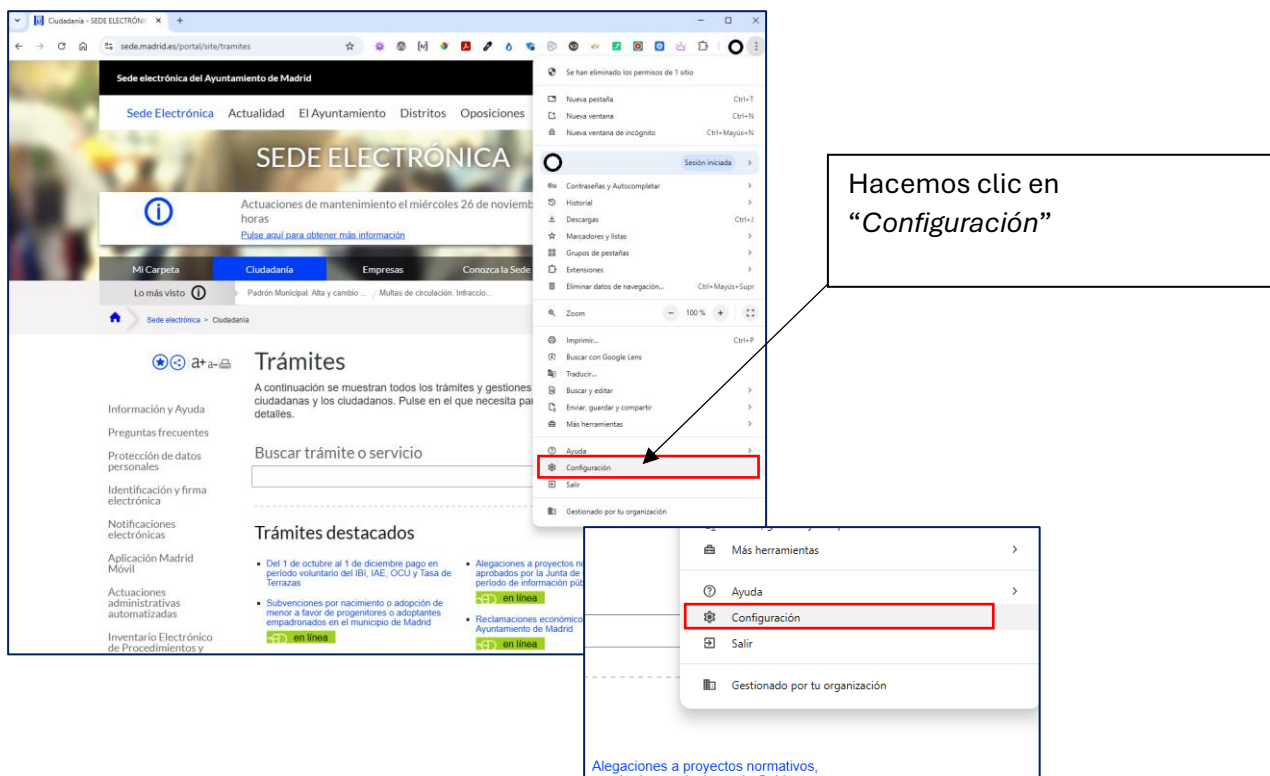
Ciudadanía - SEDE ELECTRÓNI ×
sede.madrid.es/portal/site/tramites

Sede electrónica del Ayuntamiento de Madrid

Sede Electrónica Actualidad El Ayuntamiento Distritos Oposiciones

SEDE ELECTRÓNICA

Actuaciones de mantenimiento el miércoles 26 de noviemb horas
Pulse aquí para obtener más información

Mi Carpeta Ciudadanía Empresas Conozca la Sede

Lo más visto Padrón Municipal. Alta y cambio ... / Multas de circulación. Infraccio...

Sede electrónica > Ciudadanía

Trámites

A continuación se muestran todos los trámites y gestiones ciudadanas y los ciudadanos. Pulse en el que necesita par detalles.

Información y Ayuda
Preguntas frecuentes
Protección de datos personales
Identificación y firma electrónica
Notificaciones electrónicas
Aplicación Madrid Móvil
Actuaciones administrativas automatizadas
Inventario Electrónico de Procedimientos y

Buscar trámite o servicio

Trámites destacados

Del 1 de octubre al 1 de diciembre pago en período voluntario del IBI, IAE, OCU y Tasa de Terrazas

Subvenciones por nacimiento o adopción de menor a favor de progenitores o adoptantes empadronados en el municipio de Madrid
en línea

Alegaciones a proyectos no aprobados por la Junta de período de información púb
en línea

Reclamaciones económic Ayuntamiento de Madrid
en línea

Se han eliminado los permisos de 1 sitio
Nueva pestaña Ctrl+T
Nueva ventana Ctrl+N
Nueva ventana de incógnito Ctrl+Mayús+N
Sesión iniciada
Contraseñas y Autocompletar
Historial
Descargas Ctrl+J
Marcadores y listas
Grupos de pestañas
Extensiones
Eliminar datos de navegación... Ctrl+Mayús+Supr
Zoom − 100 % +
Imprimir... Ctrl+P
Buscar con Google Lens
Traducir...
Buscar y editar
Enviar, guardar y compartir
Más herramientas
Ayuda
Configuración
Salir
Gestionado por tu organización

Hacemos clic en "Configuración"

Más herramientas
Ayuda
Configuración
Salir
Gestionado por tu organización

Alegaciones a proyectos normativos,